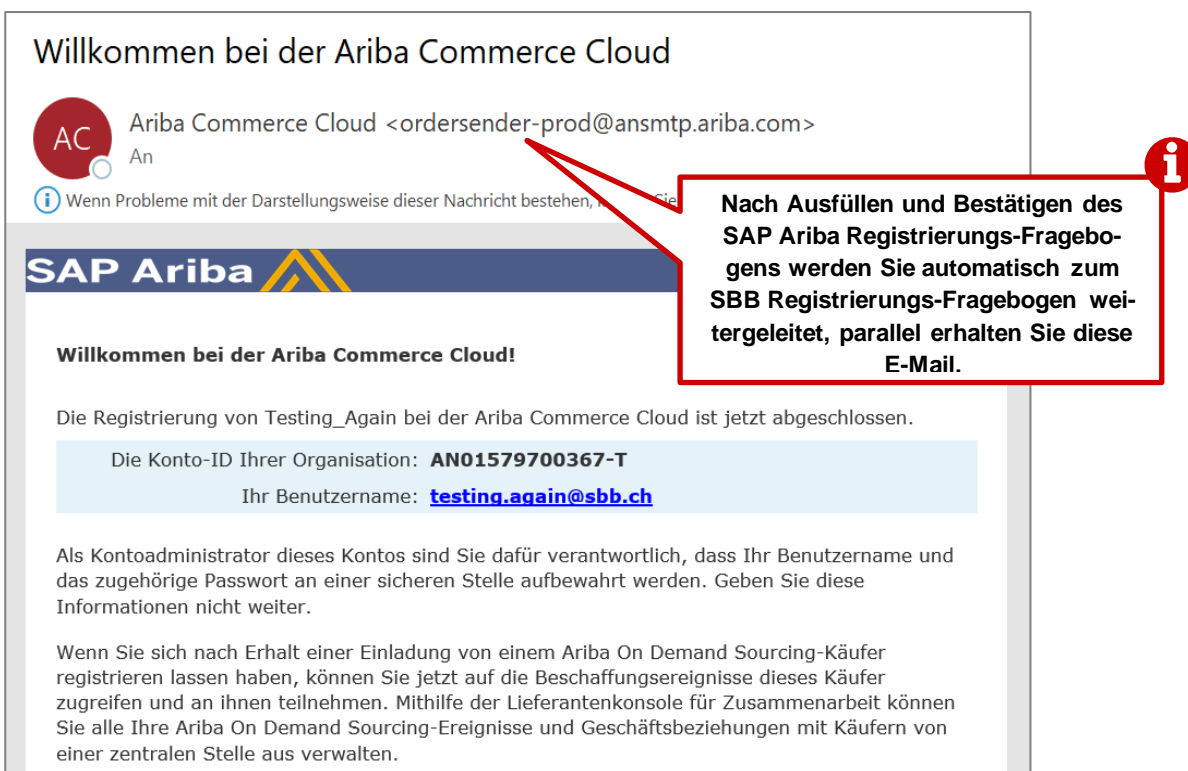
Willkommen bei der Ariba Commerce Cloud

AC

Ariba Commerce Cloud <ordersender-prod@ansmtp.ariba.com>

An

Wenn Probleme mit der Darstellungsweise dieser Nachricht bestehen, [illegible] Sie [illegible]

Nach Ausfüllen und Bestätigen des SAP Ariba Registrierungs-Fragebogens werden Sie automatisch zum SBB Registrierungs-Fragebogen weitergeleitet, parallel erhalten Sie diese E-Mail.

SAP Ariba

Willkommen bei der Ariba Commerce Cloud!

Die Registrierung von Testing_Again bei der Ariba Commerce Cloud ist jetzt abgeschlossen.

| | |
|---|---|
| Die Konto-ID Ihrer Organisation: | AN01579700367-T |
| Ihr Benutzername: | testing.again@sbb.ch |

Als Kontoadministrator dieses Kontos sind Sie dafür verantwortlich, dass Ihr Benutzername und das zugehörige Passwort an einer sicheren Stelle aufbewahrt werden. Geben Sie diese Informationen nicht weiter.

Wenn Sie sich nach Erhalt einer Einladung von einem Ariba On Demand Sourcing-Käufer registrieren lassen haben, können Sie jetzt auf die Beschaffungsereignisse dieses Käufer zugreifen und an ihnen teilnehmen. Mithilfe der Lieferantenkonsole für Zusammenarbeit können Sie alle Ihre Ariba On Demand Sourcing-Ereignisse und Geschäftsbeziehungen mit Käufern von einer zentralen Stelle aus verwalten.